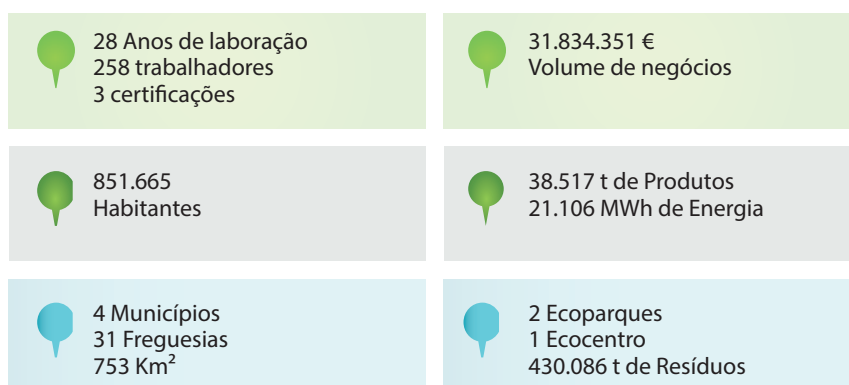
28 Anos de laboração
258 trabalhadores
3 certificações

31.834.351 €
Volume de negócios

851.665
Habitantes

38.517 t de Produtos
21.106 MWh de Energia

4 Municípios
31 Freguesias
753 Km$^2$

2 Ecoparques
1 Ecocentro
430.086 t de Resíduos